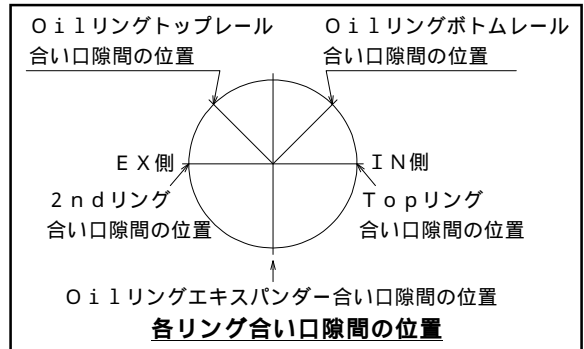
Ｏｉｌリングトップレール
合い口隙間の位置

Ｏｉｌリングボトムレール
合い口隙間の位置

ＥＸ側

ＩＮ側

２ｎｄリング
合い口隙間の位置

Ｔｏｐリング
合い口隙間の位置

Ｏｉｌリングエキスパンダー合い口隙間の位置

各リング合い口隙間の位置